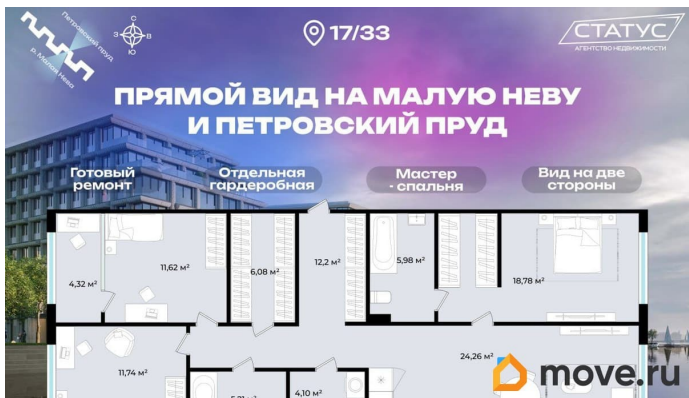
Петровский пруд
р. Малая Нева
С
З
В
Ю
17/33
СТАТУС
АГЕНТСТВО НЕДВИЖИМОСТИ
ПРЯМОЙ ВИД НА МАЛУЮ НЕВУ И ПЕТРОВСКИЙ ПРУД
Готовый ремонт
Отдельная гардеробная
Мастер - спальня
Вид на две стороны
4,32 м²
11,62 м²
6,08 м²
12,2 м²
5,98 м²
18,78 м²
11,74 м²
24,26 м²
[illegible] м²
4,10 м²
move.ru